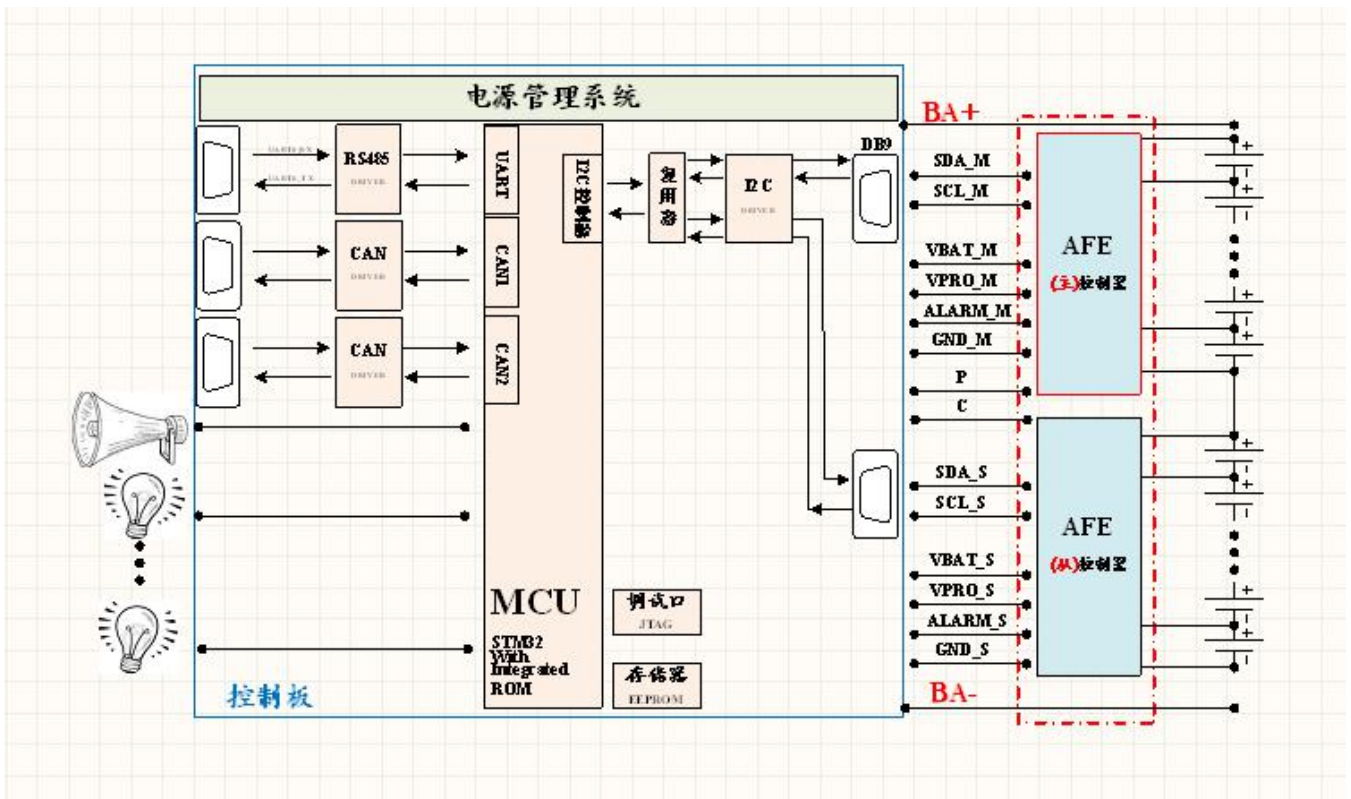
电源管理系统

UART0_RX
UART0_TX
RS485
DRIVER
CAN
DRIVER
CAN
DRIVER
UART
CAN1
CAN2
I2C控制器
复用器
I2C
DRIVER
DB9
BA+
SDA_M
SCL_M
VBAT_M
VPRO_M
ALARM_M
GND_M
P
C
AFE
(主)控制器
SDA_S
SCL_S
VBAT_S
VPRO_S
ALARM_S
GND_S
AFE
(从)控制器
BA-
MCU
STM32
With
Integrated
ROM
调试口
JTAG
存储器
EEPROM
控制板